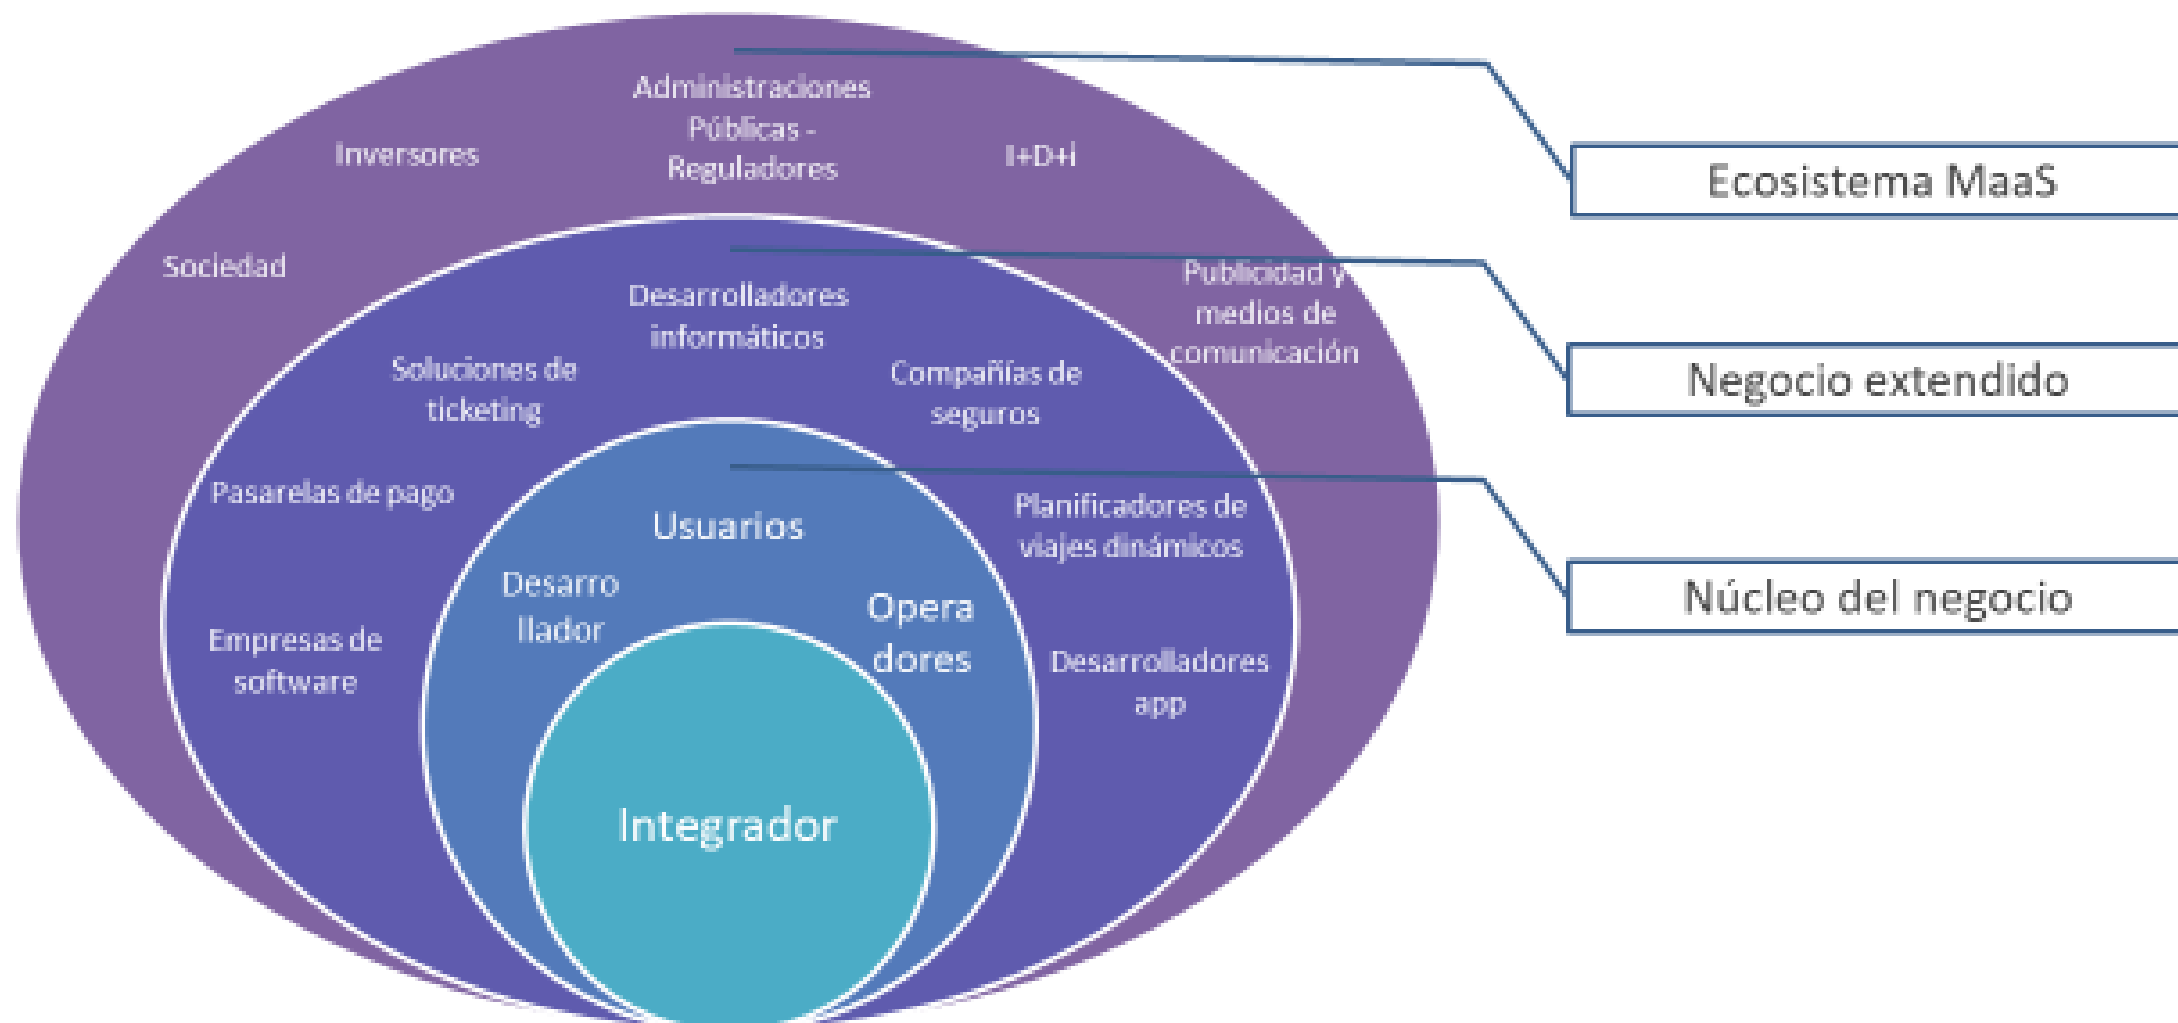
Administraciones Públicas - Reguladores

Inversores

I+D+i

Ecosistema MaaS

Sociedad

Publicidad y medios de comunicación

Desarrolladores informáticos

Negocio extendido

Soluciones de ticketing

Compañías de seguros

Pasarelas de pago

Núcleo del negocio

Usuarios

Planificadores de viajes dinámicos

Desarro llador

Opera dores

Empresas de software

Desarrolladores app

Integrador